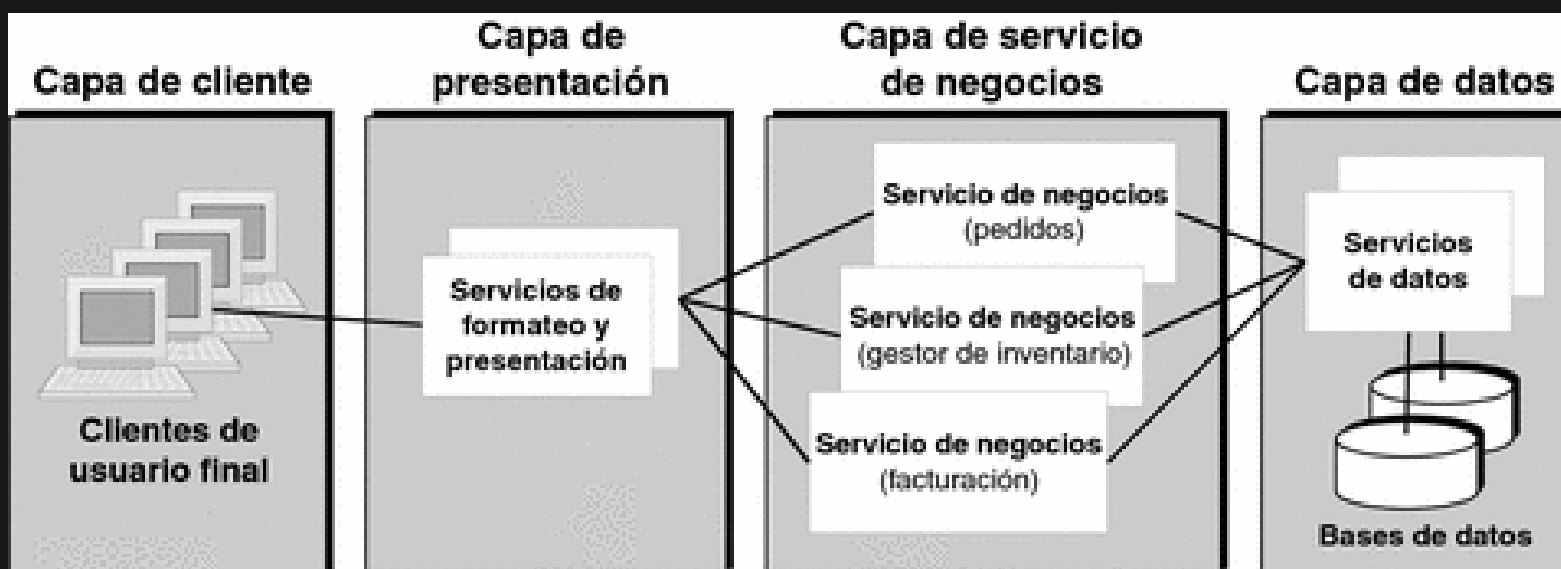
Capa de cliente

Capa de presentación

Capa de servicio de negocios

Capa de datos

Clientes de usuario final

Servicios de formateo y presentación

Servicio de negocios (pedidos)

Servicio de negocios (gestor de inventario)

Servicio de negocios (facturación)

Servicios de datos

Bases de datos